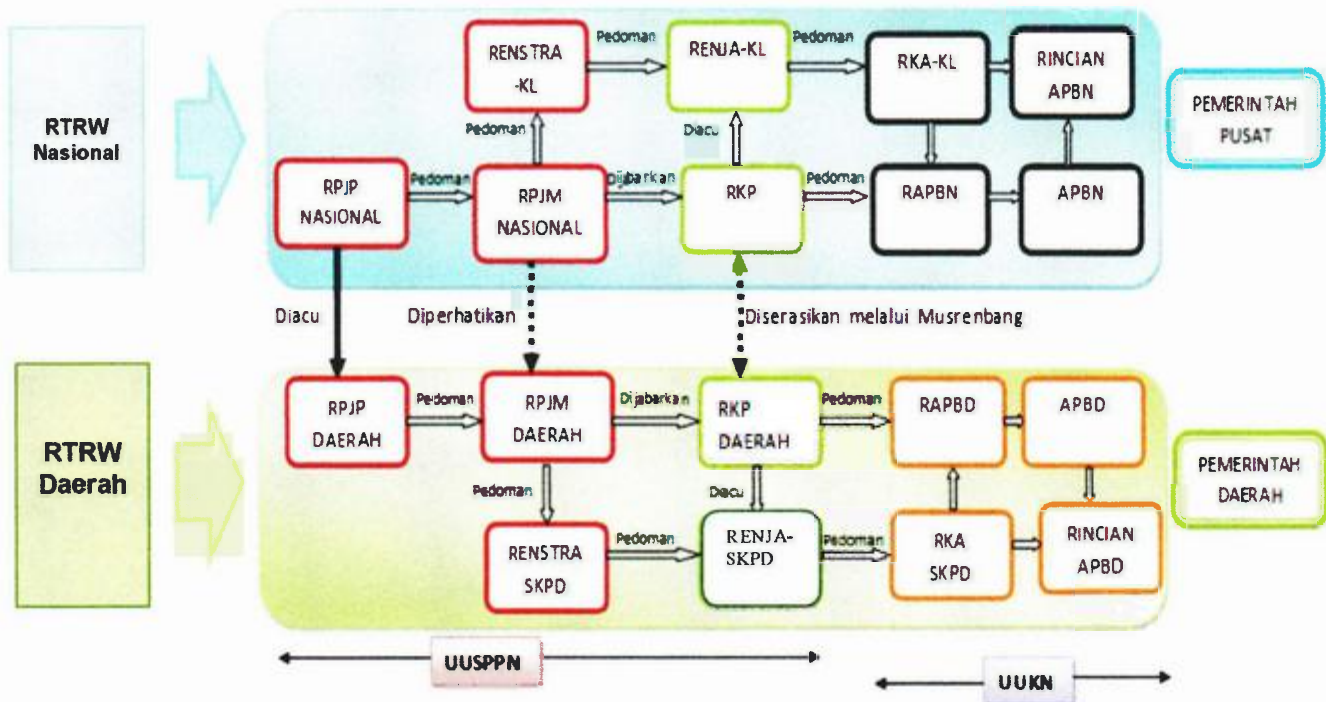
RTRW Nasional

RENSTRA -KL

Pedoman

RENJA-KL

Pedoman

RKA-KL

RINCIAN APBN

PEMERINTAH PUSAT

Pedoman

Diacu

RPJP NASIONAL

Pedoman

RPJM NASIONAL

Dijabarkan

RKP

Pedoman

RAPBN

APBN

Diacu

Diperhatikan

Diserasikan melalui Musrenbang

RTRW Daerah

RPJP DAERAH

Pedoman

RPJM DAERAH

Dijabarkan

RKP DAERAH

Pedoman

RAPBD

APBD

PEMERINTAH DAERAH

Pedoman

Diacu

RENSTRA SKPD

Pedoman

RENJA-SKPD

Pedoman

RKA SKPD

RINCIAN APBD

UUSPPN

UUKN